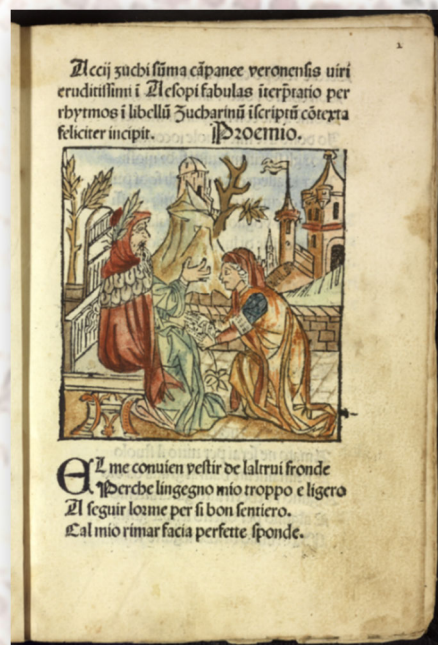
Accij zuchi sūma cāpanee veronensis uiri eruditissimi i Aesopi fabulas iterp̄tatio per rhytmos i libellū Zucharinū iscriptū cōtexta feliciter incipit. Proemio.

EL me conuien vestir de laltrui fronde
Perche lingegno mio troppo e ligero
Al seguir lorme per si bon sentiero.
Cal mio rimar facia perfette sponde.